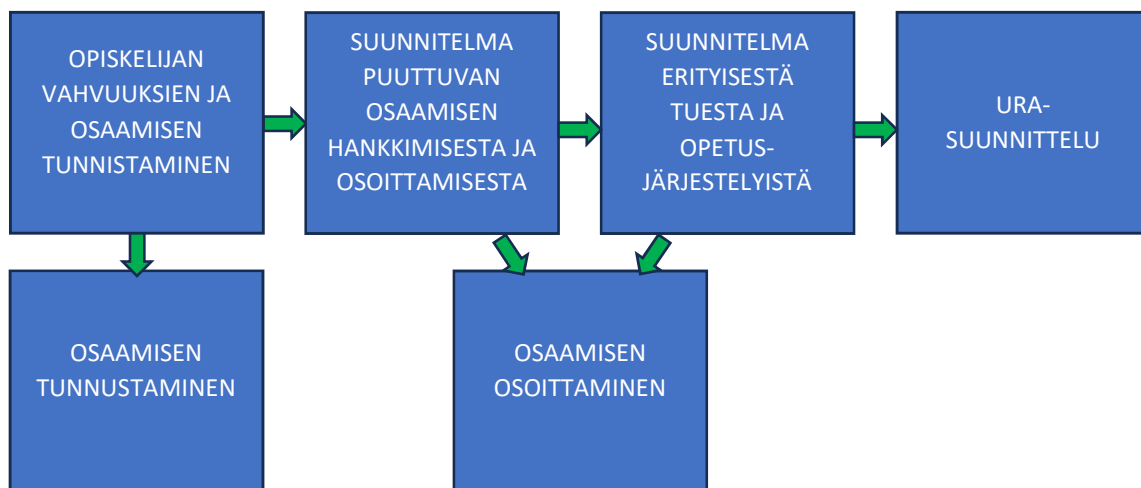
OPISKELIJAN VAHVUUKSIEN JA OSAAMISEN TUNNISTAMINEN

SUUNNITELMA PUUTTUVAN OSAAMISEN HANKKIMISESTA JA OSOITTAMISESTA

SUUNNITELMA ERITYISESTÄ TUESTA JA OPETUS-JÄRJESTELYISTÄ

URA-SUUNNITTELU

OSAAMISEN TUNNUSTAMINEN

OSAAMISEN OSOITTAMINEN